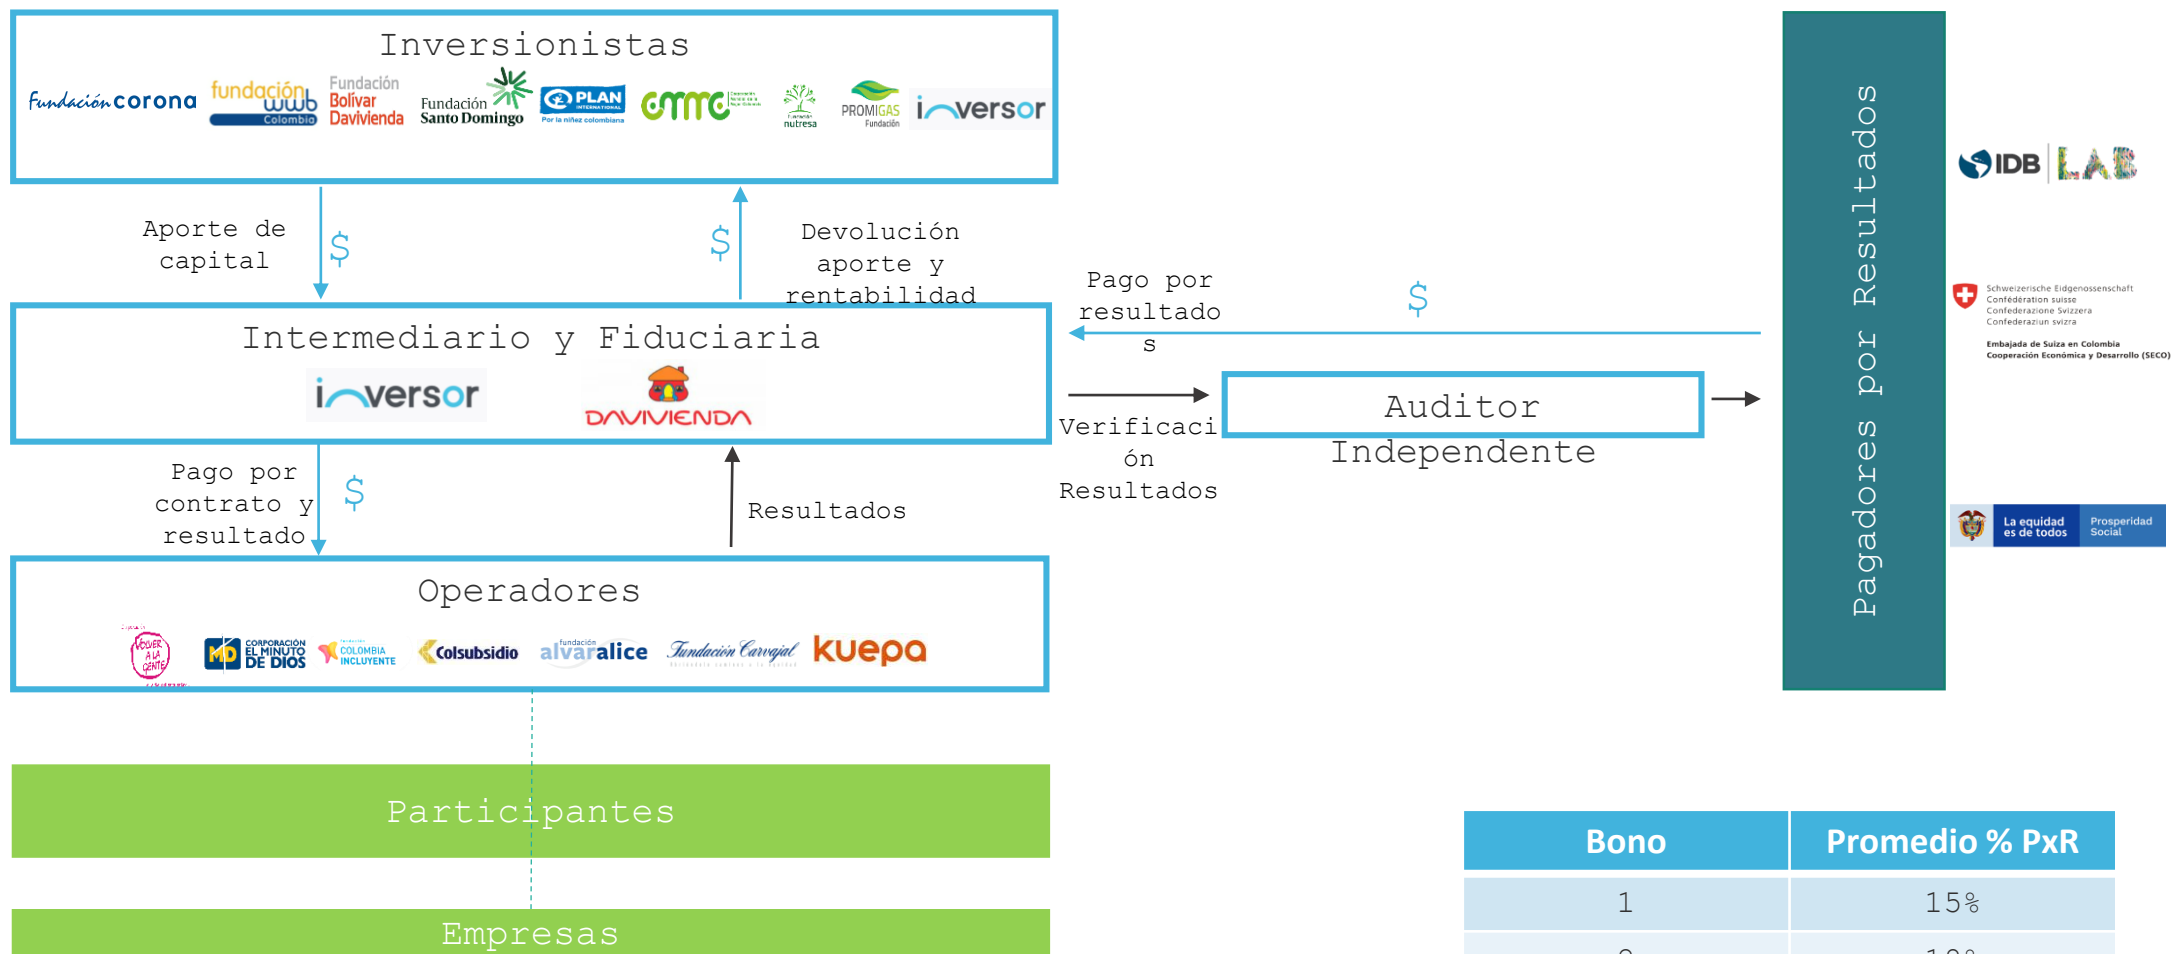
Inversionistas

Fundación corona fundación wwb Colombia Fundación Bolívar Davivienda Fundación Santo Domingo PLAN INTERNATIONAL Por la niñez colombiana cmmc Fundación nutresa PROMIGAS Fundación inversor

Aporte de capital
$
$
Devolución aporte y rentabilidad

Intermediario y Fiduciaria
inversor
DAVIVIENDA

Pago por contrato y resultado
$
Resultados

Operadores
Volver a la gente
MD CORPORACIÓN EL MINUTO DE DIOS COLOMBIA INCLUYENTE Colsubsidio fundación alvaralice Fundación Carvajal kuepa

Participantes

Empresas

Pago por resultados
$

Verificación Resultados

Auditor Independiente

Pagadores por Resultados

IDB LAB

Schweizerische Eidgenossenschaft
Confédération suisse
Confederazione Svizzera
Confederaziun svizra
Embajada de Suiza en Colombia
Cooperación Económica y Desarrollo (SECO)

La equidad es de todos Prosperidad Social

| Bono | Promedio % PxR |
|---|---|
| 1 | 15% |
| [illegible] | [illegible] |